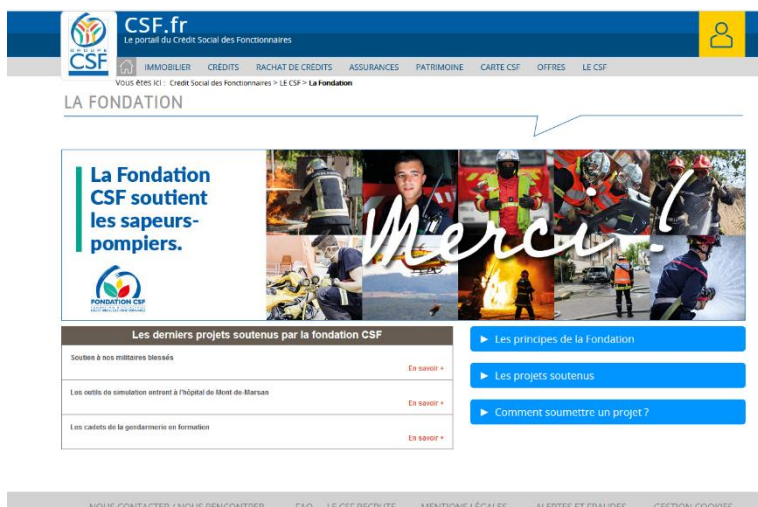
GROUPE CSF

CSF.fr
Le portail du Crédit Social des Fonctionnaires

IMMOBILIER CRÉDITS RACHAT DE CRÉDITS ASSURANCES PATRIMOINE CARTE CSF OFFRES LE CSF

Vous êtes ici : Crédit Social des Fonctionnaires > LE CSF > La Fondation

LA FONDATION

La Fondation CSF soutient les sapeurs-pompiers.

FONDATION CSF

Merci !

Les derniers projets soutenus par la fondation CSF

Soutien à nos militaires blessés
En savoir +

Les outils de simulation entrent à l'hôpital de Mont de-Marsan
En savoir +

Les cadets de la gendarmerie en formation
En savoir +

► Les principes de la Fondation

► Les projets soutenus

► Comment soumettre un projet ?

NOUS CONTACTER / NOUS RENCONTRER FAQ LE CSF RECRUTE MENTIONS LÉGALES ALERTES ET FRAUDES GESTION COOKIES